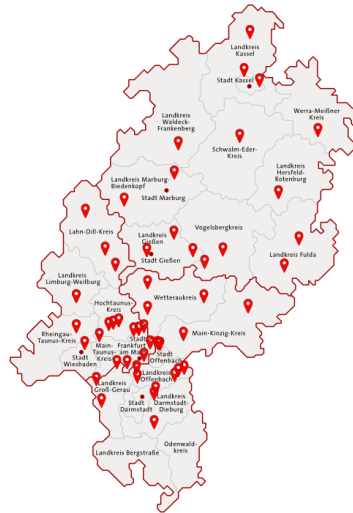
Landkreis Kassel

Stadt Kassel

Landkreis Waldeck-Frankenberg

Werra-Meißner Kreis

Schwalm-Eder-Kreis

Landkreis Marburg-Biedenkopf

Stadt Marburg

Landkreis Hersfeld-Rotenburg

Lahn-Dill-Kreis

Vogelsbergkreis

Landkreis Gießen

Stadt Gießen

Landkreis Fulda

Landkreis Limburg-Weilburg

Wetteraukreis

Hochtaunus-Kreis

Rheingau-Taunus-Kreis

Main-Kinzig-Kreis

Main-Taunus-Kreis

Stadt Frankfurt am Main

Stadt Wiesbaden

Stadt Offenbach

Landkreis Offenbach

Landkreis Groß-Gerau

Landkreis Darmstadt-Dieburg

Stadt Darmstadt

Odenwald-kreis

Landkreis Bergstraße